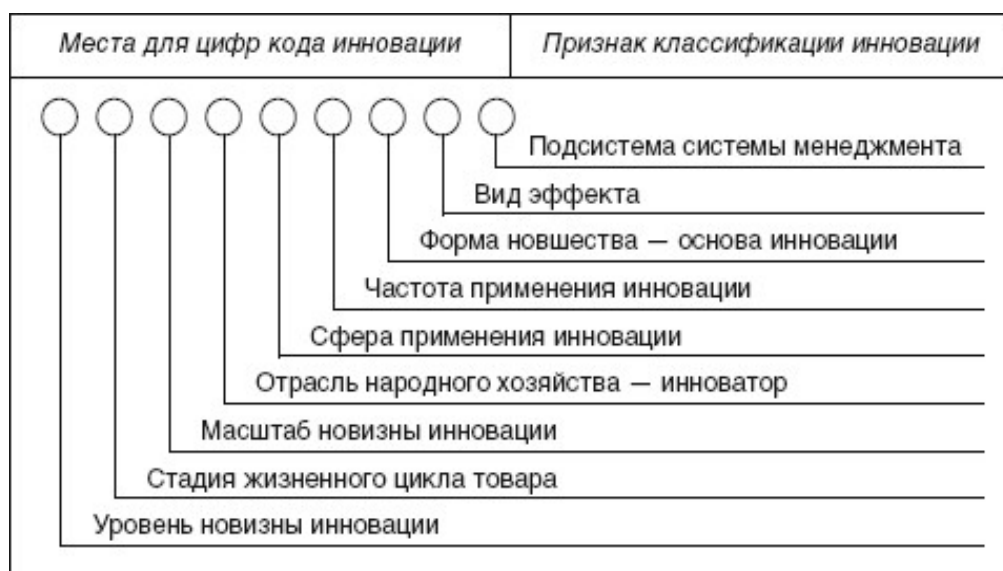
| Места для цифр кода инновации | Признак классификации инновации |
|---|---|

Подсистема системы менеджмента

Вид эффекта

Форма новшества — основа инновации

Частота применения инновации

Сфера применения инновации

Отрасль народного хозяйства — инноватор

Масштаб новизны инновации

Стадия жизненного цикла товара

Уровень новизны инновации